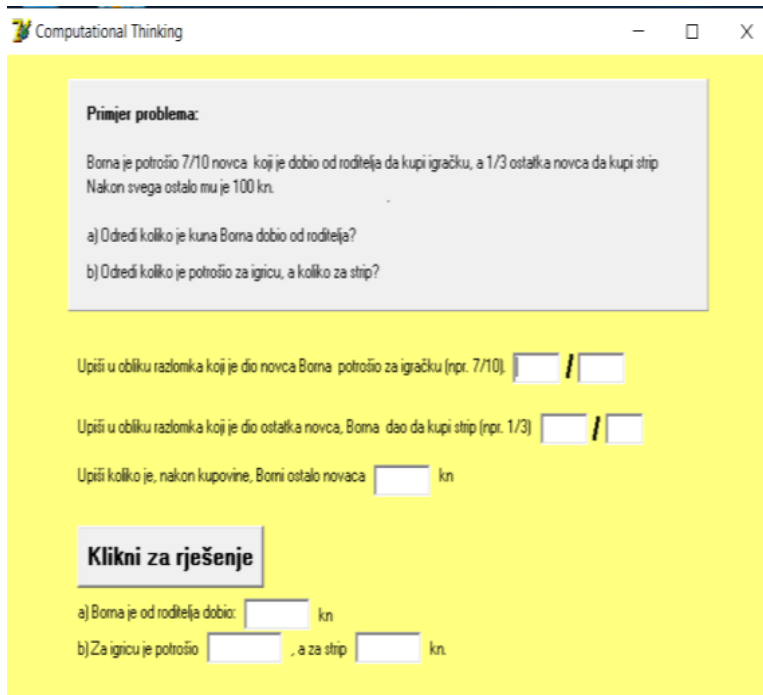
Computational Thinking

Primjer problema:

Borna je potrošio 7/10 novca koji je dobio od roditelja da kupi igračku, a 1/3 ostatka novca da kupi strip Nakon svega ostalo mu je 100 kn.

a) Odredi koliko je kuna Borna dobio od roditelja?

b) Odredi koliko je potrošio za igricu, a koliko za strip?

Upiši u obliku razlomka koji je dio novca Borna potrošio za igračku (npr. 7/10). /

Upiši u obliku razlomka koji je dio ostatka novca, Borna dao da kupi strip (npr. 1/3) /

Upiši koliko je, nakon kupovine, Borni ostalo novaca kn

Klikni za rješenje

a) Borna je od roditelja dobio: kn

b) Za igricu je potrošio , a za strip kn.